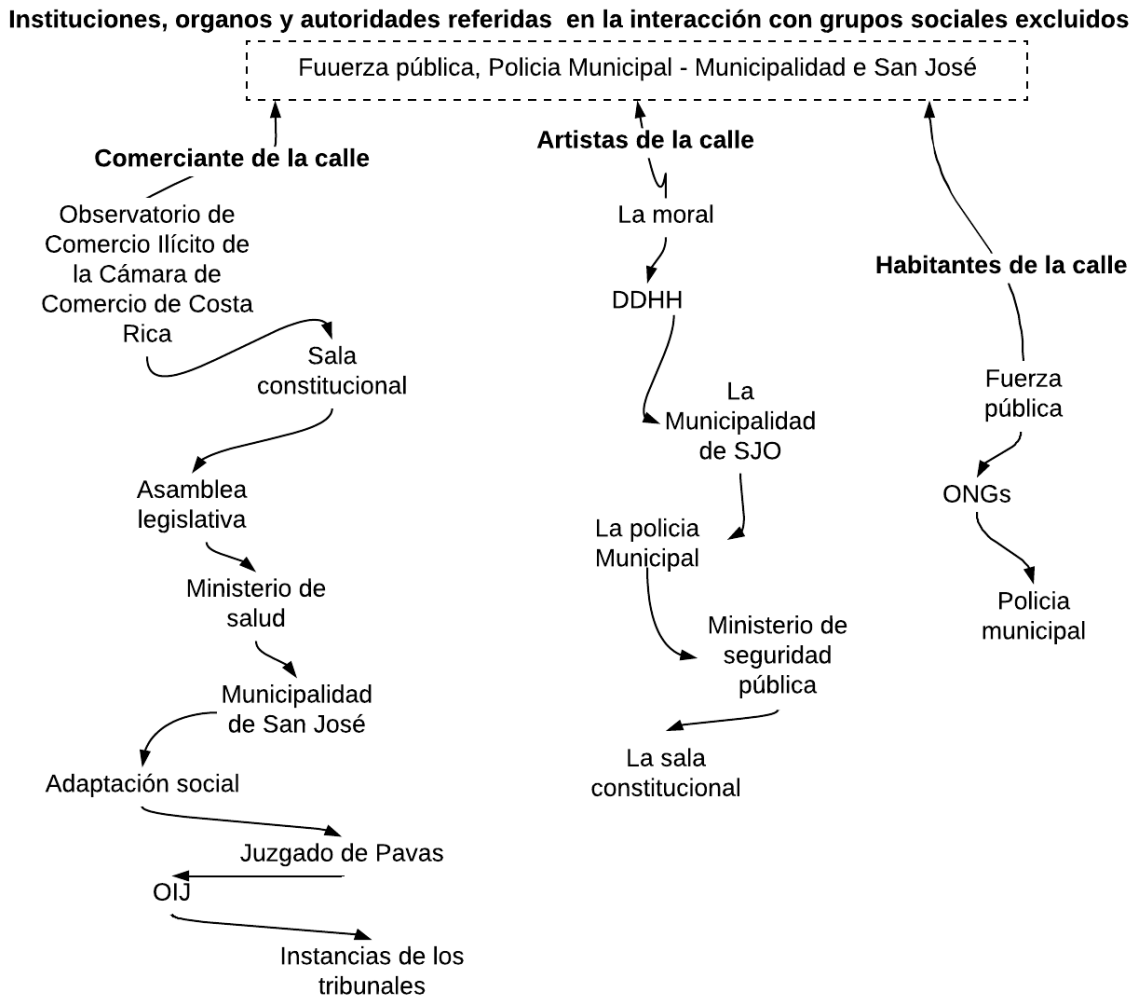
Instituciones, organos y autoridades referidas en la interacción con grupos sociales excluidos

Fuuerza pública, Policia Municipal - Municipalidad e San José

Comerciante de la calle

Observatorio de Comercio Ilícito de la Cámara de Comercio de Costa Rica

Sala constitucional

Asamblea legislativa

Ministerio de salud

Municipalidad de San José

Adaptación social

Juzgado de Pavas

OIJ

Instancias de los tribunales

Artistas de la calle

La moral

DDHH

La Municipalidad de SJO

La policia Municipal

Ministerio de seguridad pública

La sala constitucional

Habitantes de la calle

Fuerza pública

ONGs

Policia municipal